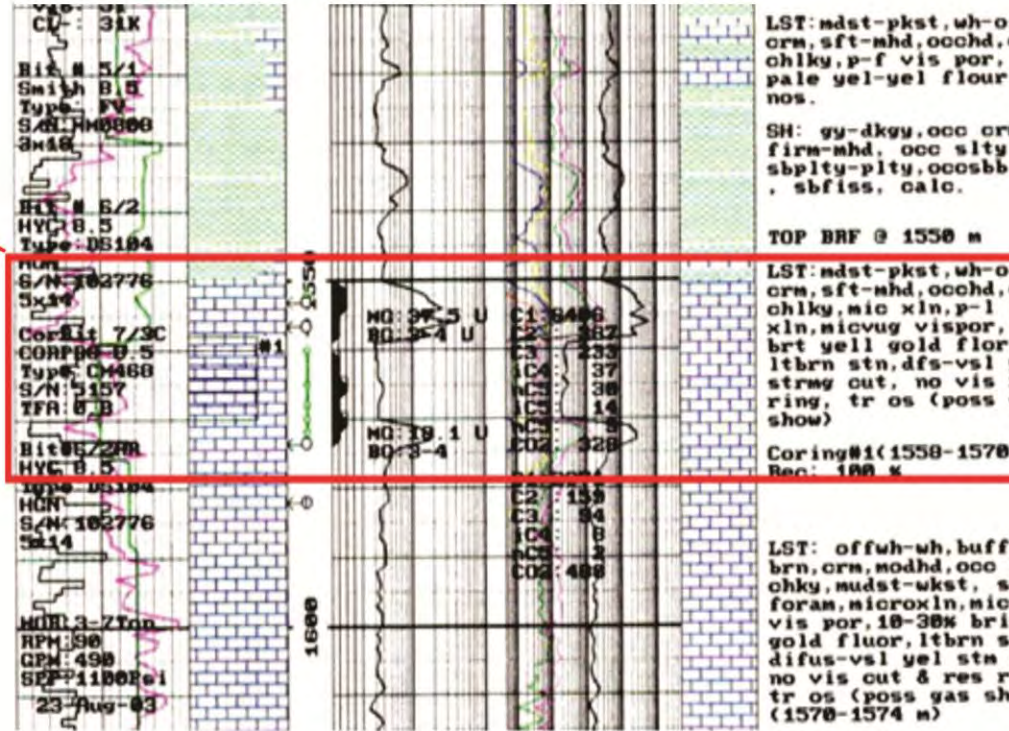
CL: 31K

Bit # 5/1
Smith B.5
Type FV
S/N HM0808
3x18

Bit # 6/2
HYC 8.5
Type DS104
HGN
S/N 102776
5x14

CorBit 7/3C
CORPRO 8.5
Type CH468
S/N 5157
TFA 0.8

Bit 8/2RR
HYC 8.5
Type DS104
HGN
S/N 102776
5x14

WOB 3-7Ton
RPM 90
GPM 490
SPP 1180Psi
23-Aug-03

1550
#1
1600

MG 37.5 U
BG 3-4 U
MG 19.1 U
BG 3-4

C1 8406
C2 387
C3 233
iC4 37
nC4 38
iC5 14
nC5 5
CO2 328

C1 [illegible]
C2 159
C3 94
iC4 8
nC4 2
CO2 408

LST:mdst-pkst,wh-o crm,sft-mhd,occhd, chlky,p-f vis por, pale yel-yel flour nos.

SH: gy-dkgy,occ cr firm-mhd, occ slty sbplty-plty,occsbb , sbfiss, calc.

TOP BRF @ 1550 m

LST:mdst-pkst,wh-o crm,sft-mhd,occhd, chlky,mic xln,p-l xln,micvug vispor, brt yell gold flor ltbrn stn,dfs-vsl strmg cut, no vis ring, tr os (poss show)

Coring#1(1558-1570 Rec: 100 %

LST: offwh-wh,buff brn,crm,modhd,occ chky,mudst-wkst, s foram,microxln,mic vis por,10-30% bri gold fluor,ltbrn s difus-vsl yel stm no vis cut & res r tr os (poss gas sh (1570-1574 m)